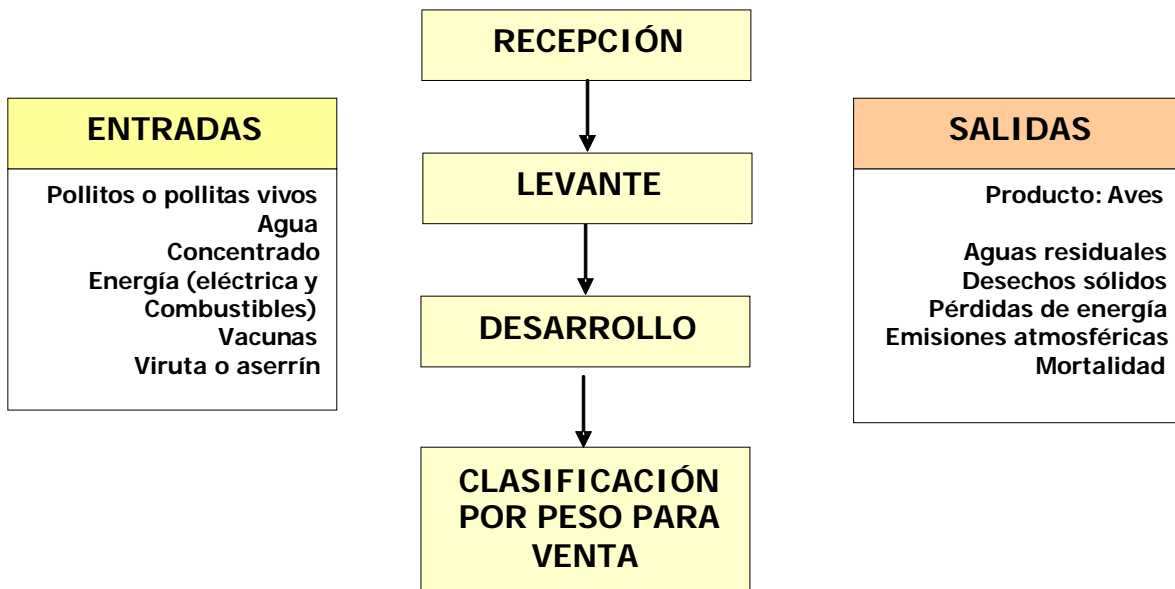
ENTRADAS

Pollitos o pollitas vivos
Agua
Concentrado
Energía (eléctrica y Combustibles)
Vacunas
Viruta o aserrín

RECEPCIÓN

LEVANTE

DESARROLLO

CLASIFICACIÓN POR PESO PARA VENTA

SALIDAS

Producto: Aves

Aguas residuales
Desechos sólidos
Pérdidas de energía
Emisiones atmosféricas
Mortalidad